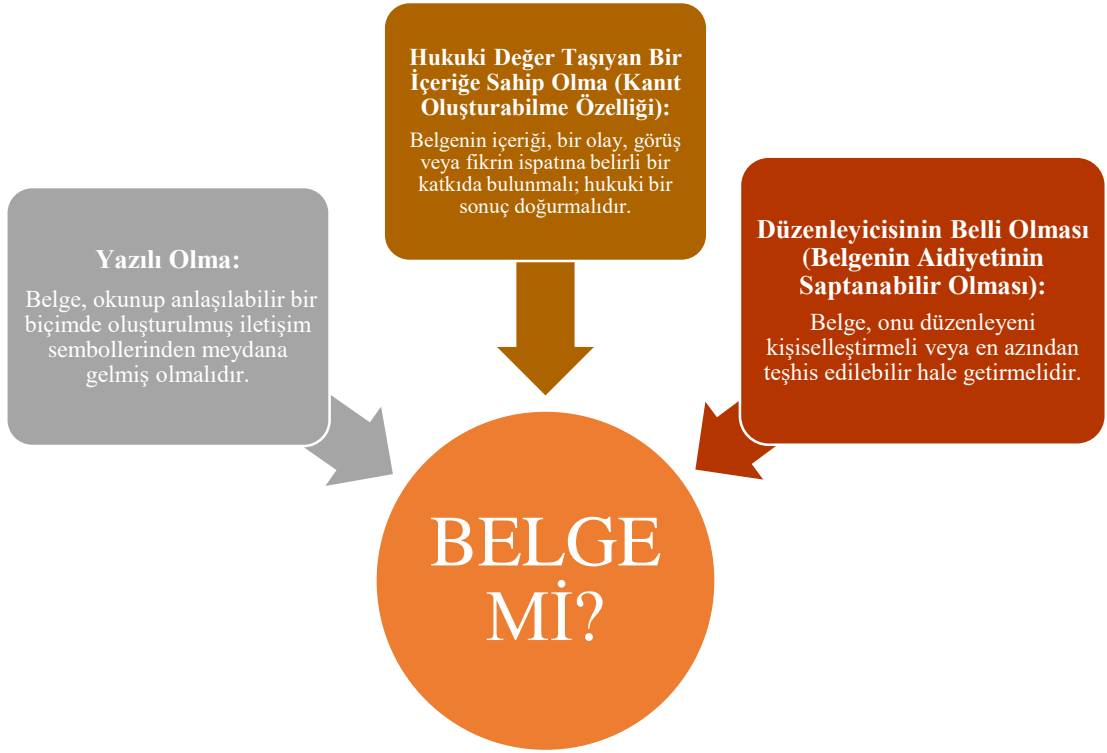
Hukuki Değer Taşıyan Bir İçeriğe Sahip Olma (Kanıt Oluşturabilme Özelliği):

Belgenin içeriği, bir olay, görüş veya fikrin ispatına belirli bir katkıda bulunmalı; hukuki bir sonuç doğurmalıdır.

Yazılı Olma:

Belge, okunup anlaşılabilir bir biçimde oluşturulmuş iletişim sembollerinden meydana gelmiş olmalıdır.

Düzenleyicisinin Belli Olması (Belgenin Aidiyetinin Saptanabilir Olması):

Belge, onu düzenleyeni kişiselleştirmeli veya en azından teşhis edilebilir hale getirmelidir.

BELGE Mİ?